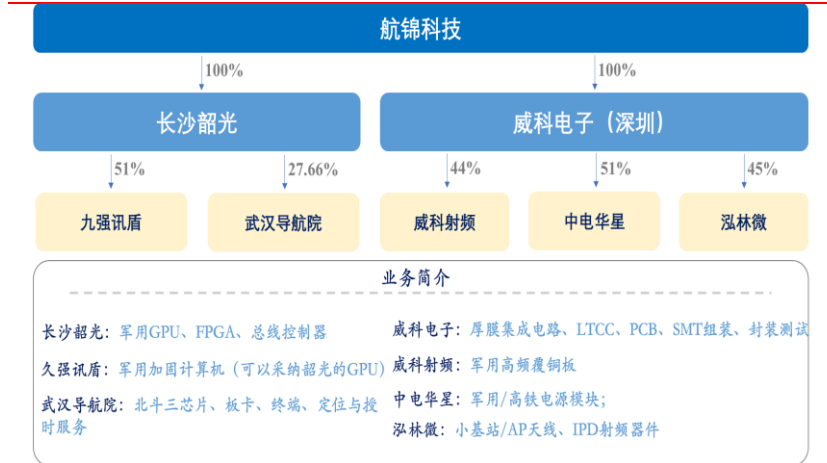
航锦科技

100%

100%

长沙韶光

威科电子（深圳）

51%

27.66%

44%

51%

45%

九强讯盾

武汉导航院

威科射频

中电华星

泓林微

业务简介

长沙韶光：军用GPU、FPGA、总线控制器

久强讯盾：军用加固计算机（可以采纳韶光的GPU）

武汉导航院：北斗三芯片、板卡、终端、定位与授时服务

威科电子：厚膜集成电路、LTCC、PCB、SMT组装、封装测试

威科射频：军用高频覆铜板

中电华星：军用/高铁电源模块；

泓林微：小基站/AP天线、IPD射频器件